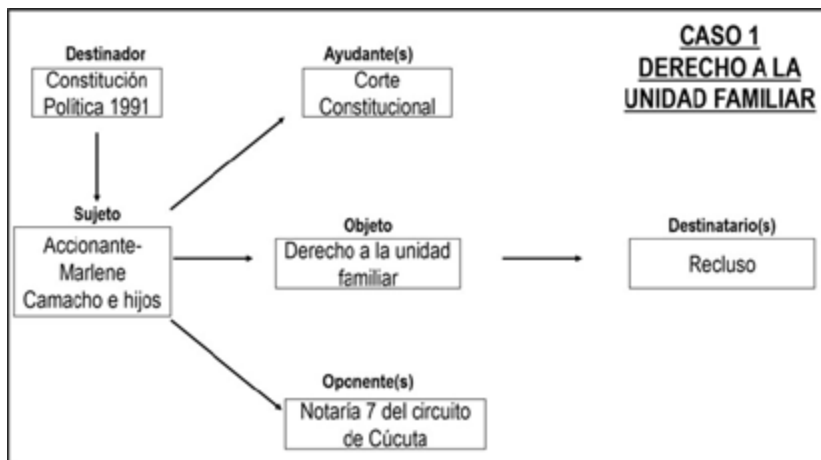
CASO 1
DERECHO A LA UNIDAD FAMILIAR

Destinador
Constitución Política 1991

Ayudante(s)
Corte Constitucional

Sujeto
Accionante-Marlene Camacho e hijos

Objeto
Derecho a la unidad familiar

Destinatario(s)
Recluso

Opcnente(s)
Notaría 7 del circuito de Cúcuta